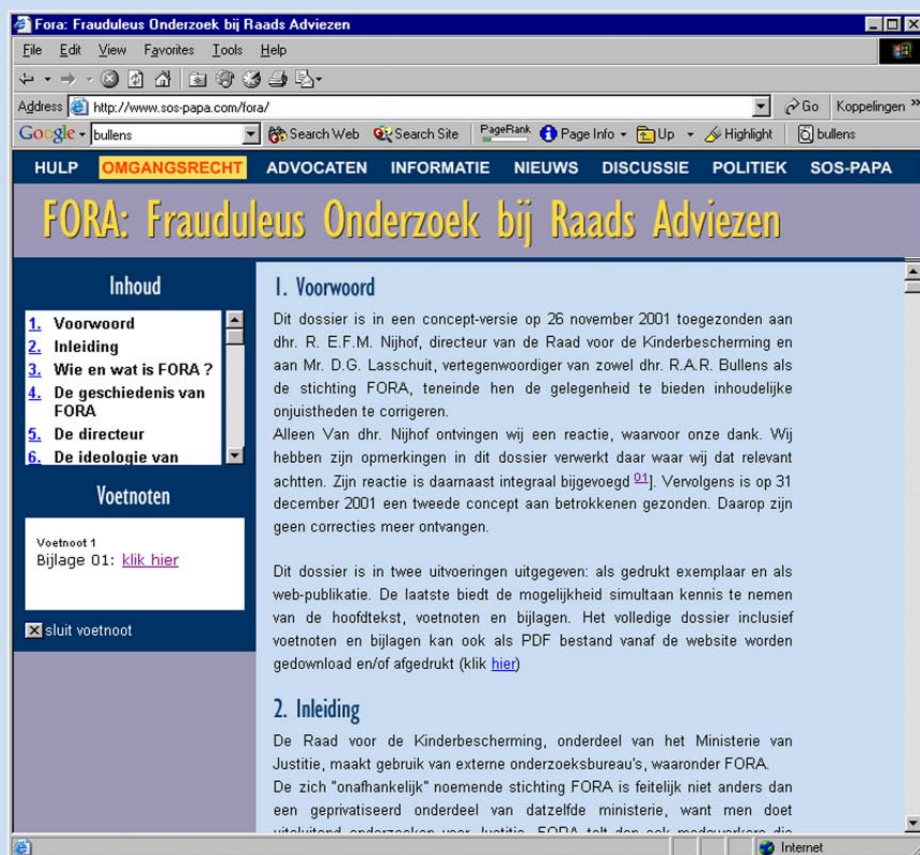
Fora: Frauduleus Onderzoek bij Raads Adviezen

File Edit View Favorites Tools Help

Address http://www.sos-papa.com/fora/ Go Koppelingen »

Google bullens Search Web Search Site PageRank Page Info Up Highlight bullens

HULP OMGANGSRECHT ADVOCATEN INFORMATIE NIEUWS DISCUSSIE POLITIEK SOS-PAPA

FORA: Frauduleus Onderzoek bij Raads Adviezen

Inhoud

1. Voorwoord
2. Inleiding
3. Wie en wat is FORA ?
4. De geschiedenis van FORA
5. De directeur
6. De ideologie van

Voetnoten

Voetnoot 1
Bijlage 01: klik hier

sluit voetnoot

1. Voorwoord

Dit dossier is in een concept-versie op 26 november 2001 toegezonden aan dhr. R. E.F.M. Nijhof, directeur van de Raad voor de Kinderbescherming en aan Mr. D.G. Lasschuit, vertegenwoordiger van zowel dhr. R.A.R. Bullens als de stichting FORA, teneinde hen de gelegenheid te bieden inhoudelijke onjuistheden te corrigeren.
Alleen Van dhr. Nijhof ontvingen wij een reactie, waarvoor onze dank. Wij hebben zijn opmerkingen in dit dossier verwerkt daar waar wij dat relevant achtten. Zijn reactie is daarnaast integraal bijgevoegd $^{01}$]. Vervolgens is op 31 december 2001 een tweede concept aan betrokkenen gezonden. Daarop zijn geen correcties meer ontvangen.

Dit dossier is in twee uitvoeringen uitgegeven: als gedrukt exemplaar en als web-publikatie. De laatste biedt de mogelijkheid simultaan kennis te nemen van de hoofdtekst, voetnoten en bijlagen. Het volledige dossier inclusief voetnoten en bijlagen kan ook als PDF bestand vanaf de website worden gedownload en/of afgedrukt (klik hier)

2. Inleiding

De Raad voor de Kinderbescherming, onderdeel van het Ministerie van Justitie, maakt gebruik van externe onderzoeksbureau's, waaronder FORA.
De zich "onafhankelijk" noemende stichting FORA is feitelijk niet anders dan een geprivatiseerd onderdeel van datzelfde ministerie, want men doet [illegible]

Internet